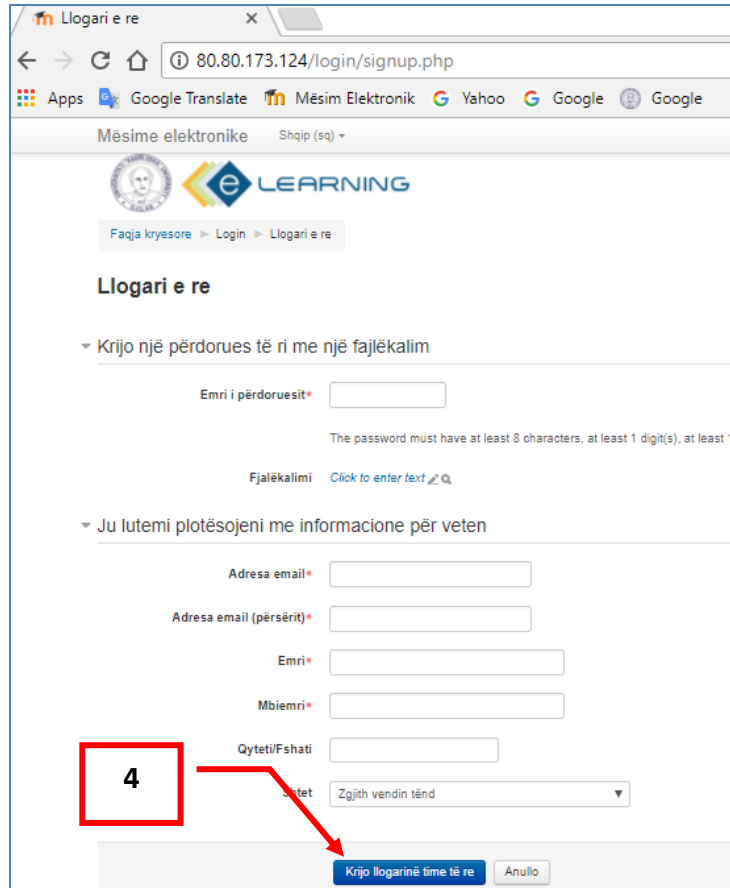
Llogari e re ×

80.80.173.124/login/signup.php

Apps Google Translate Mësim Elektronik Yahoo Google Google

Mësime elektronike Shqip (sq) ▾

LEARNING

Faqja kryesore ► Login ► Llogari e re

Llogari e re

Krijo një përdorues të ri me një fjalëkalim

Emri i përdoruesit*

The password must have at least 8 characters, at least 1 digit(s), at least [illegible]

Fjalëkalimi Click to enter text

Ju lutemi plotësojeni me informacione për veten

Adresa email*

Adresa email (përsërit)*

Emri*

Mbiemri*

Qyteti/Fshati

4

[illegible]tet Zgjith vendin tënd

Krijo llogarinë time të re Anullo